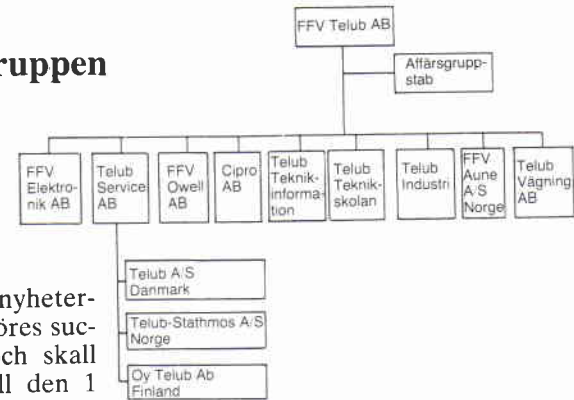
ruppen

FFV Telub AB

Affärsgruppstab

FFV Elektronik AB

Telub Service AB

FFV Owell AB

Cipro AB

Telub Teknikinformation

Telub Teknikskolan

Telub Industri

FFV Aune A/S Norge

Telub Vägning AB

Telub A/S Danmark

Telub-Stathmos A/S Norge

Oy Telub Ab Finland

nyheterföres sucoch skall ll den 1